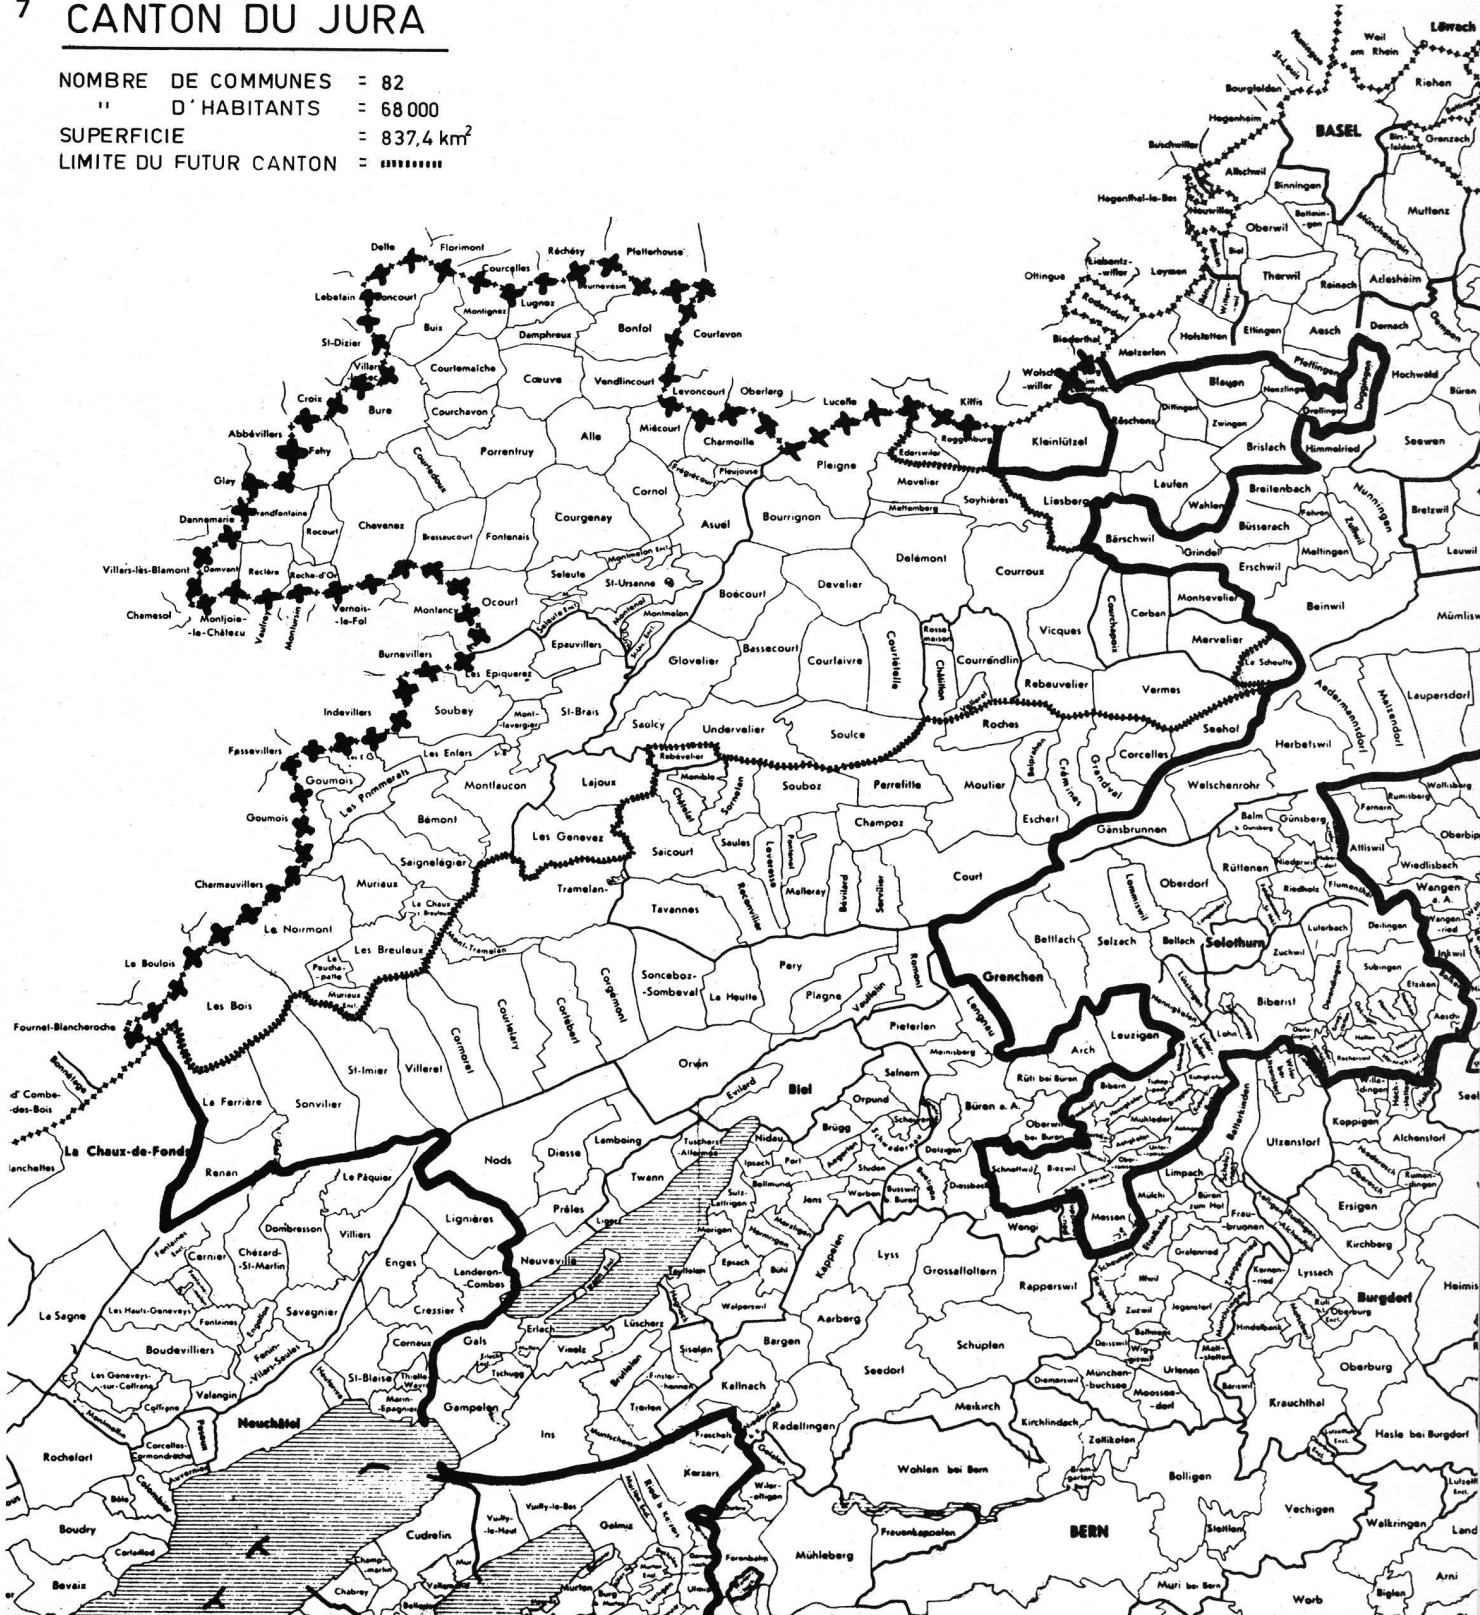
7 CANTON DU JURA

NOMBRE DE COMMUNES = 82
" D'HABITANTS = 68 000
SUPERFICIE = 837,4 km$^2$
LIMITE DU FUTUR CANTON =

Delle Florimont Réchésy Pfetterhouse Courcelles Lebetain Boncourt Lugnez Montignez Buix Damphreux Bonfol Courtavon St-Dizier Villars Courtemaiche Cœuve Vendlincourt Levoncourt Oberlarg Lucelle Kiffis Croix Bure Courchavon Miécourt Charmoille Alle Porrentruy Abbévillers Fahy Pleigne Movelier Roggenburg Ederswiler Glay Courtedoux Cornol Fregiécourt Pleujouse Mettemberg Soyhières Dannemarie Grandfontaine Rocourt Chevenez Bressaucourt Fontenais Courgenay Asuel Bourrignon Villers-lès-Blamont Damvant Réclère Roche-d'Or Seleute St-Ursanne Montmelon Delémont Courroux Chamesol Montjoie-le-Château Vaufrey Montursin Vernois-le-Fol Montancy Ocourt Boécourt Develier Epauvillers Courchapoix Corban Montsevelier Mervelier Vicques Burnevillers Les Epiquerez Glovelier Bassecourt Courtaivre Courtételle Rossemaison Châtillon Courrendlin Rebeuvelier Vermes La Scheulte Indevillers Soubey Mont-Tramelan St-Brais Saulcy Undervelier Soulce Roches Seehof Fessevillers Les Enfers Rebévelier Moutier Belprahon Crémines Grandval Corcelles Goumois Les Pommerats Montfaucon Lajoux Monible Châtelat Sornetan Souboz Perrefitte Eschert Goumois Bémont Les Genevez Saicourt Seules Loveresse Pontenet Champoz Saignelégier Muriaux Tramelan Reconvilier Malleray Bévilard Sorvilier Court Charmauvillers La Chaux-des-Breuleux Tavannes Le Noirmont Les Breuleux Mont-Tramelan Le Boulois Le Peuchapatte Sonceboz-Sombeval La Heutte Pery Romont Les Bois Cortébert Corgémont Plagne Vauffelin Fournet-Blancheroche Courtelary Cormoret Villeret St-Imier Sonvilier Orvin Pieterlen La Ferrière Evilard Biel Renan La Chaux-de-Fonds d' Combe-des-Bois lanchettes

Lörrach Weil am Rhein Riehen Bourgfelden Hegenheim BASEL Birsfelden Grenzach Buschwiller Allschwil Binningen Hagenthal-le-Bas Neuwiller Bottmingen Oberwil Muttenz Münchenstein Ottingue Liebentzwiller Leymen Therwil Reinach Arlesheim Rodersdorf Biederthal Ettingen Hofstetten Aesch Dornach Metzerlen Pfeffingen Hochwald Büren Wolschwiller Blauen Nenzlingen Duggingen Kleinlützel Röschenz Dittingen Zwingen Grellingen Himmelried Seewen Brislach Laufen Liesberg Wahlen Breitenbach Nunningen Fehren Zullwil Bretzwil Bärschwil Grindel Büsserach Meltingen Lauwil Erschwil Beinwil Mümliswil Aedermannsdorf Matzendorf Laupersdorf Herbetswil Welschenrohr Wolfisberg Rumisberg Farnern Balm b. Günsberg Günsberg Gänsbrunnen Attiswil Oberbipp Wiedlisbach Rüttenen Niederwil Hubersdorf Riedholz Flumenthal Wangen a. A. Oberdorf Lommiswil Wangen-ried Bettlach Selzach Bellach Solothurn Zuchwil Luterbach Deitingen Inkwil Grenchen Subingen Etziken Lengnau Biberist Lüsslingen Derendingen Lohn Aeschi Arch Leuzigen Rüti bei Büren Meinisberg Safnern Büren a. A. Orpund Oberwil bei Büren Koppigen Alchenstorf Utzenstorf Limpach Büren zum Hof Fraubrunnen Rumendingen Ersigen Kirchberg Burgdorf Heimiswil Oberburg Hasle bei Burgdorf Krauchthal Zollikofen Bolligen Vechigen Walkringen Worb Arni Biglen Landiswil Lützelflüh

Nods Diesse Lamboing Tüscherz-Alfermée Nidau Ipsach Port Bellmund Jens Studen Worben Busswil Brügg Aegerten Schwadernau Scheuren Dotzigen Diessbach Schnottwil Messen Wengi Lignières Prêles Twann Ligerz Sutz-Lattrigen Mörigen Merzligen Hermrigen Kappelen Lyss Grossaffoltern Rapperswil Epsach Bühl Walperswil Täuffelen Hagneck Enges Landeron-Combes Neuveville Cressier Erlach Lüscherz Sisseln Bargen Aarberg Seedorf Schüpfen Kallnach Radelfingen Meikirch Kirchlindach Wohlen bei Bern BERN Frauenkappelen Mühleberg Muri bei Bern Stettlen Cornaux Gals Vinelz Brüttelen Finsterhennen Treiten Ins Gampelen Kerzers Fräschels Golaten Wileroltigen St-Blaise Thielle-Wavre Marin-Epagnier Neuchâtel Cudrefin Vully-le-Haut Vully-le-Bas Galmiz Murten Ferenbalm Chabrey Champmartin Le Pâquier Dombresson Villiers Chézard-St-Martin Cernier Fontaines Les Hauts-Geneveys Savagnier Fenin-Vilars-Saules Boudevilliers Les Geneveys-sur-Coffrane Coffrane Valangin Peseux Corcelles-Cormondrèche Auvernier Colombier Rochefort La Sagne Boudry Cortaillod Bevaix Bôle Hauterive